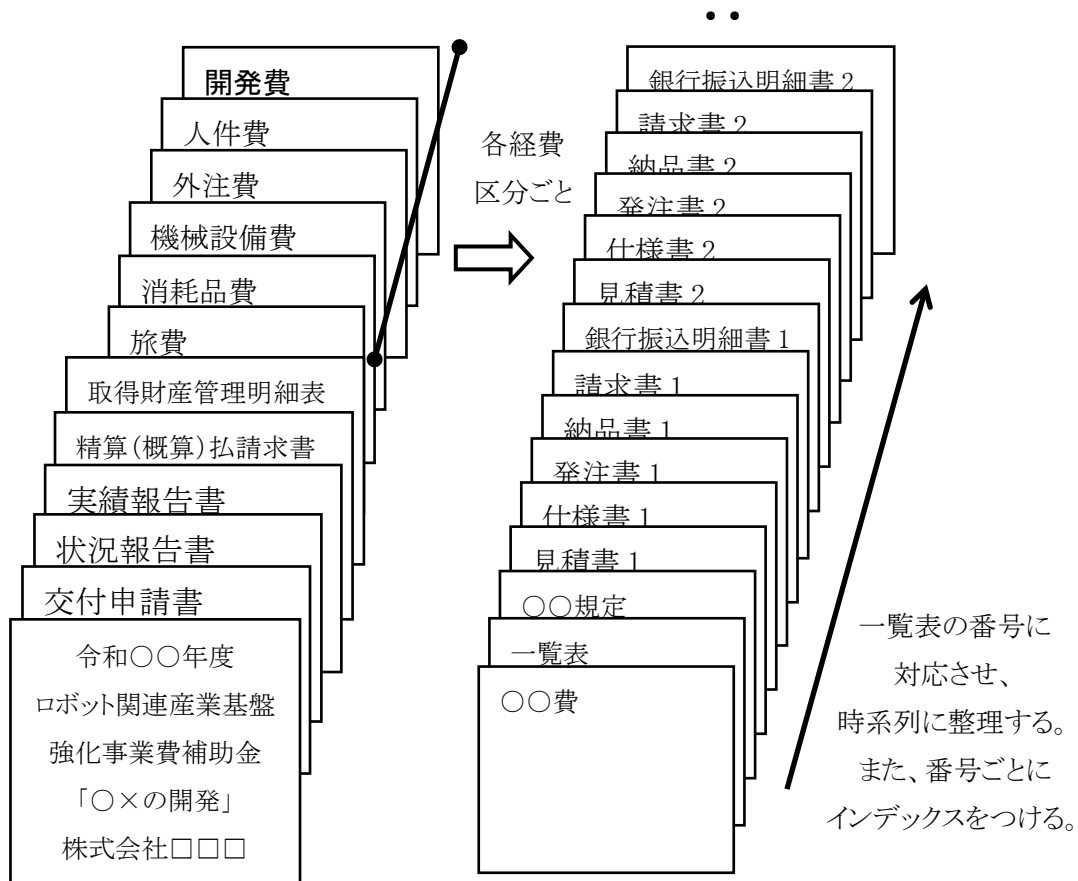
開発費
人件費
外注費
機械設備費
消耗品費
旅費
取得財産管理明細表
精算(概算)払請求書
実績報告書
状況報告書
交付申請書
令和〇〇年度
ロボット関連産業基盤
強化事業費補助金
「〇×の開発」
株式会社□□□

各経費
区分ごと

銀行振込明細書 2
請求書 2
納品書 2
発注書 2
仕様書 2
見積書 2
銀行振込明細書 1
請求書 1
納品書 1
発注書 1
仕様書 1
見積書 1
〇〇規定
一覧表
〇〇費

一覧表の番号に
対応させ、
時系列に整理する。
また、番号ごとに
インデックスをつける。